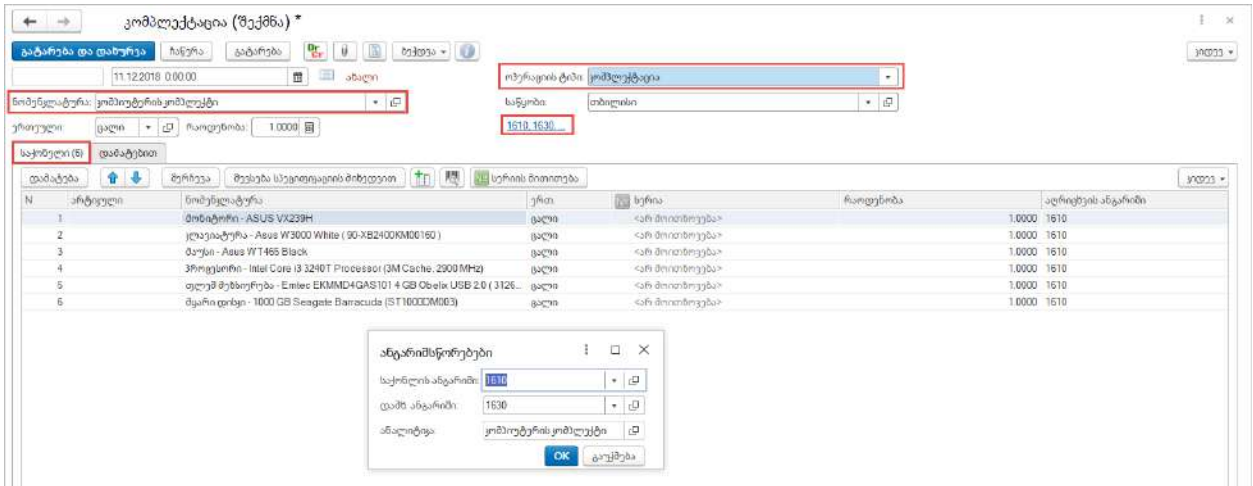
კომპლექტაცია (შექმნა) *

გატარება და დახურვა | ჩაწერა | გატარება | Dt Cr | ბეჭდვა | მეტი

11.12.2018 0:00:00 | ახალი

ოპერაციის ტიპი: კომპლექტაცია

ნომენკლატურა: კომპიუტერის კომპლექტი

საწყობი: თბილისი

ერთეული: ცალი | რაოდენობა: 1.0000

1610, 1630, ...

საქონელი (6) | დამატებით

დამატება | შერჩევა | შევსება სპეციფიკაციის მიხედვით | სერიის მითითება | მეტი

| N | არტიკული | ნომენკლატურა | ერთ. | სერია | რაოდენობა | აღრიცხვის ანგარიში |
|---|---|---|---|---|---|---|
| 1 | | მონიტორი - ASUS VX239H | ცალი | <არ მოითხოვება> | 1.0000 | 1610 |
| 2 | | კლავიატურა - Asus W3000 White ( 90-XB2400KM00160 ) | ცალი | <არ მოითხოვება> | 1.0000 | 1610 |
| 3 | | მაუსი - Asus WT465 Black | ცალი | <არ მოითხოვება> | 1.0000 | 1610 |
| 4 | | პროცესორი - Intel Core i3 3240T Processor (3M Cache, 2900 MHz) | ცალი | <არ მოითხოვება> | 1.0000 | 1610 |
| 5 | | ფლეშ მეხსიერება - Emtec EKMMD4GAS101 4 GB Obelix USB 2.0 ( 3126... | ცალი | <არ მოითხოვება> | 1.0000 | 1610 |
| 6 | | მყარი დისკი - 1000 GB Seagate Barracuda (ST1000DM003) | ცალი | <არ მოითხოვება> | 1.0000 | 1610 |

ანგარიშსწორებები

საქონლის ანგარიში: 1610

დამხ. ანგარიში: 1630

ანალიტიკა: კომპიუტერის კომპლექტი

OK | გაუქმება